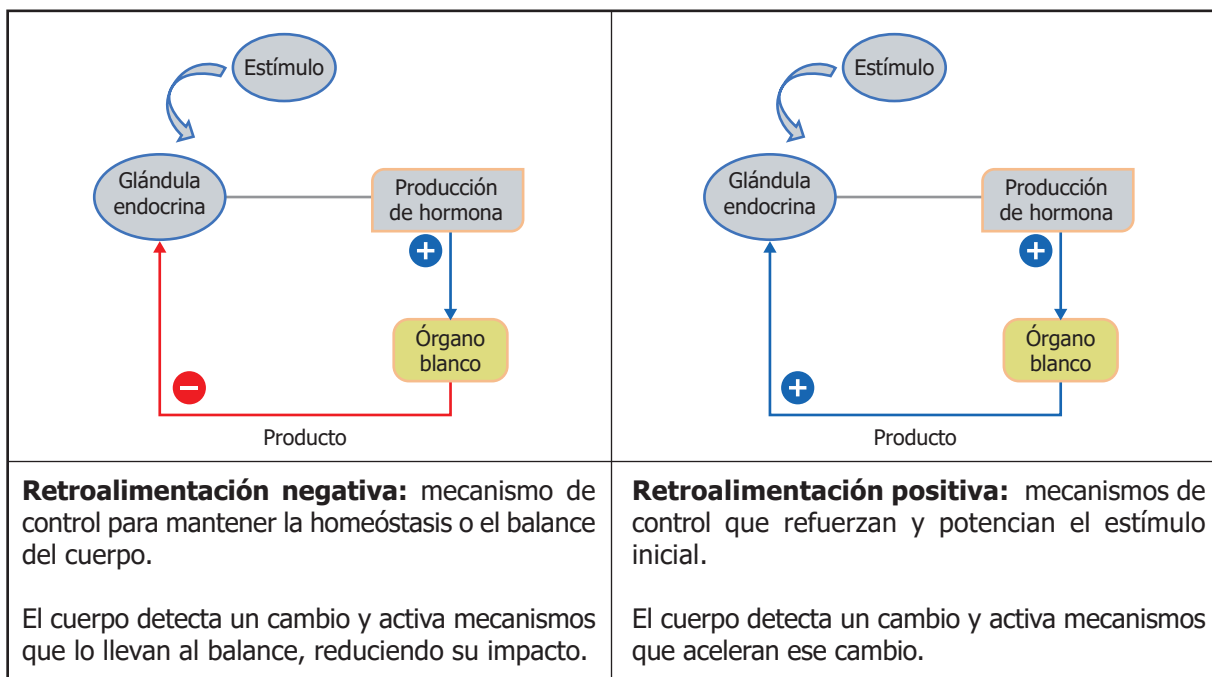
| Estímulo<br>Glándula endocrina<br>Producción de hormona<br>+<br>Órgano blanco<br>−<br>Producto | Estímulo<br>Glándula endocrina<br>Producción de hormona<br>+<br>Órgano blanco<br>+<br>Producto |
|---|---|
| **Retroalimentación negativa:** mecanismo de control para mantener la homeóstasis o el balance del cuerpo.<br><br>El cuerpo detecta un cambio y activa mecanismos que lo llevan al balance, reduciendo su impacto. | **Retroalimentación positiva:** mecanismos de control que refuerzan y potencian el estímulo inicial.<br><br>El cuerpo detecta un cambio y activa mecanismos que aceleran ese cambio. |